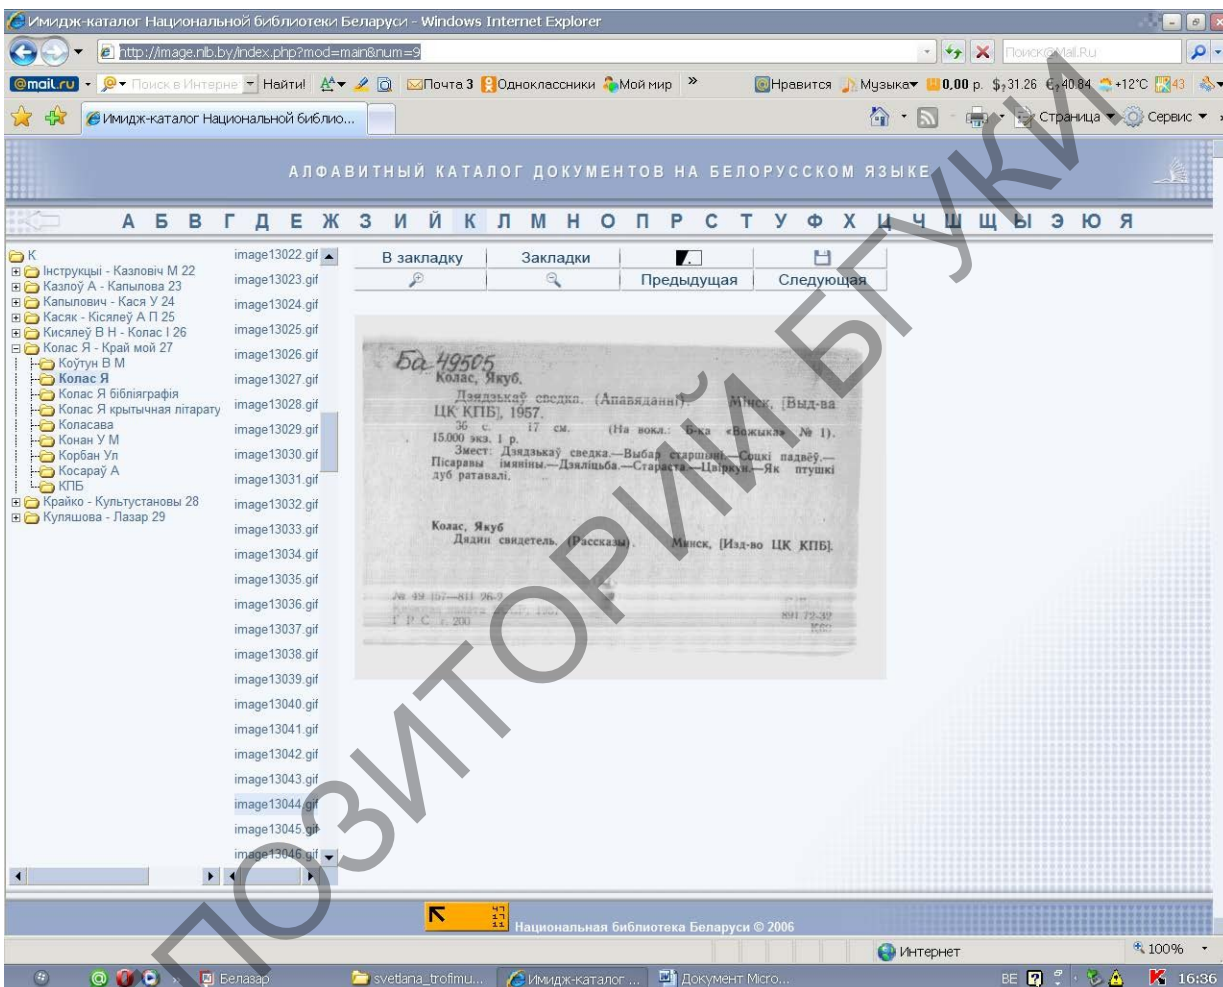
Имидж-каталог Национальной библиотеки Беларуси - Windows Internet Explorer

http://image.nlb.by/index.php?mod=main&num=9

Поиск@Mail.Ru

@mail.ru Поиск в Интернете Найти! Почта 3 Одноклассники Мой мир » Нравится Музыка 0,00 р. $ 31.26 € 40.84 +12°C 43

Имидж-каталог Национальной библио...

Страница Сервис

АЛФАВИТНЫЙ КАТАЛОГ ДОКУМЕНТОВ НА БЕЛОРУССКОМ ЯЗЫКЕ

А Б В Г Д Е Ж З И Й К Л М Н О П Р С Т У Ф Х Ц Ч Ш Щ Ы Э Ю Я

К
Інструкцыі - Казловіч М 22
Казлоў А - Капылова 23
Капылович - Кася У 24
Касяк - Кісялеў А П 25
Кисялеў В Н - Колас І 26
Колас Я - Край мой 27
Коўтун В М
Колас Я
Колас Я бібліяграфія
Колас Я крытычная літарату
Колосава
Конан У М
Корбан Ул
Косараў А
КПБ
Крайко - Культустановы 28
Куляшова - Лазар 29

image13022.gif
image13023.gif
image13024.gif
image13025.gif
image13026.gif
image13027.gif
image13028.gif
image13029.gif
image13030.gif
image13031.gif
image13032.gif
image13033.gif
image13034.gif
image13035.gif
image13036.gif
image13037.gif
image13038.gif
image13039.gif
image13040.gif
image13041.gif
image13042.gif
image13043.gif
image13044.gif
image13045.gif
image13046.gif

В закладку | Закладки
Предыдущая | Следующая

Ба 49505
Колас, Якуб.
Дзядзькаў сведка. (Апавяданні). Мінск, [Выд-ва ЦК КПБ], 1957.
36 с. 17 см. (На вокл.: Б-ка «Вожыка» № 1). 15.000 экз. 1 р.
Змест: Дзядзькаў сведка.—Выбар старшыні.—Соцкі падвёў.—Пісаравы імяніны.—Дзяліцьба.—Старасты.—Цвіркун.—Як птушкі дуб ратавалі.

Колас, Якуб
Дядин свидетель. (Рассказы). Минск, [Изд-во ЦК КПБ].

№ 49 157—811 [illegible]
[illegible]
Г Р С т. 200
891.72-32
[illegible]

Национальная библиотека Беларуси © 2006

Интернет
100%

Беларусь
svetlana_trofimu...
Имидж-каталог ...
Документ Micro...
BE 16:36

РЕПОЗИТОРИЙ БГУКИ